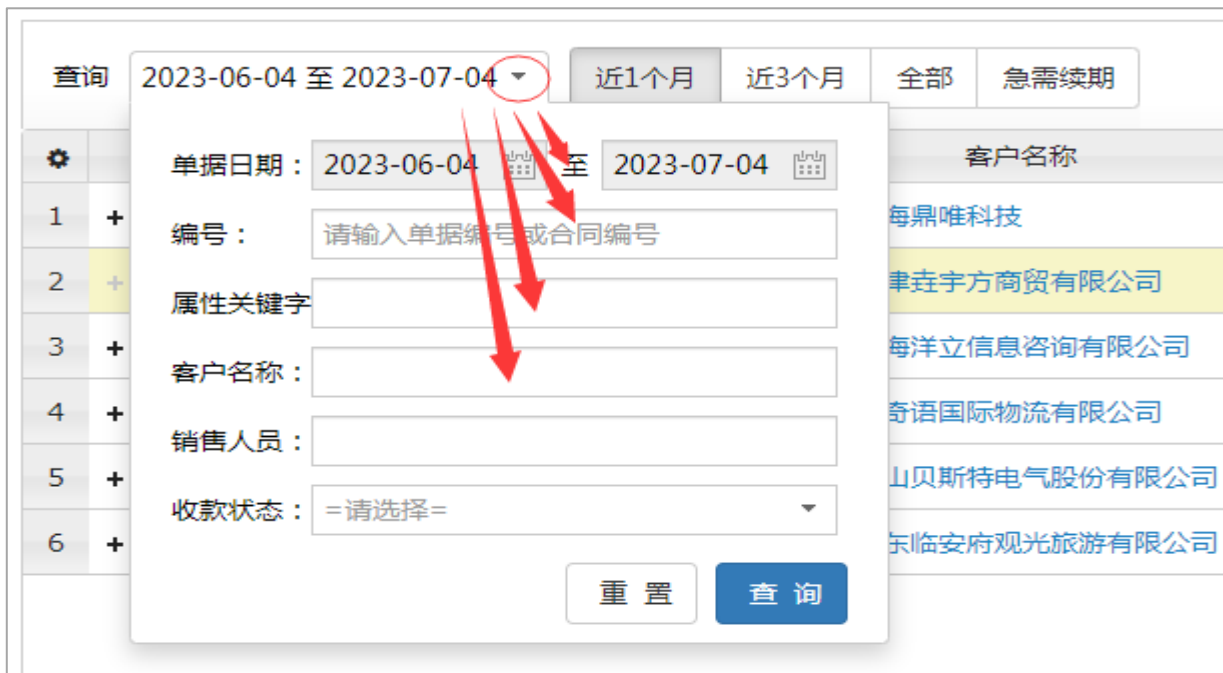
查询 2023-06-04 至 2023-07-04

近1个月 近3个月 全部 急需续期

单据日期： 2023-06-04 至 2023-07-04

编号： 请输入单据编号或合同编号

属性关键字

客户名称：

销售人员：

收款状态： =请选择=

重 置 查 询

| | | 客户名称 |
|---|---|---|
| 1 | + | 海鼎唯科技 |
| 2 | + | 津垚宇方商贸有限公司 |
| 3 | + | 海洋立信息咨询有限公司 |
| 4 | + | 奇语国际物流有限公司 |
| 5 | + | 山贝斯特电气股份有限公司 |
| 6 | + | 东临安府观光旅游有限公司 |